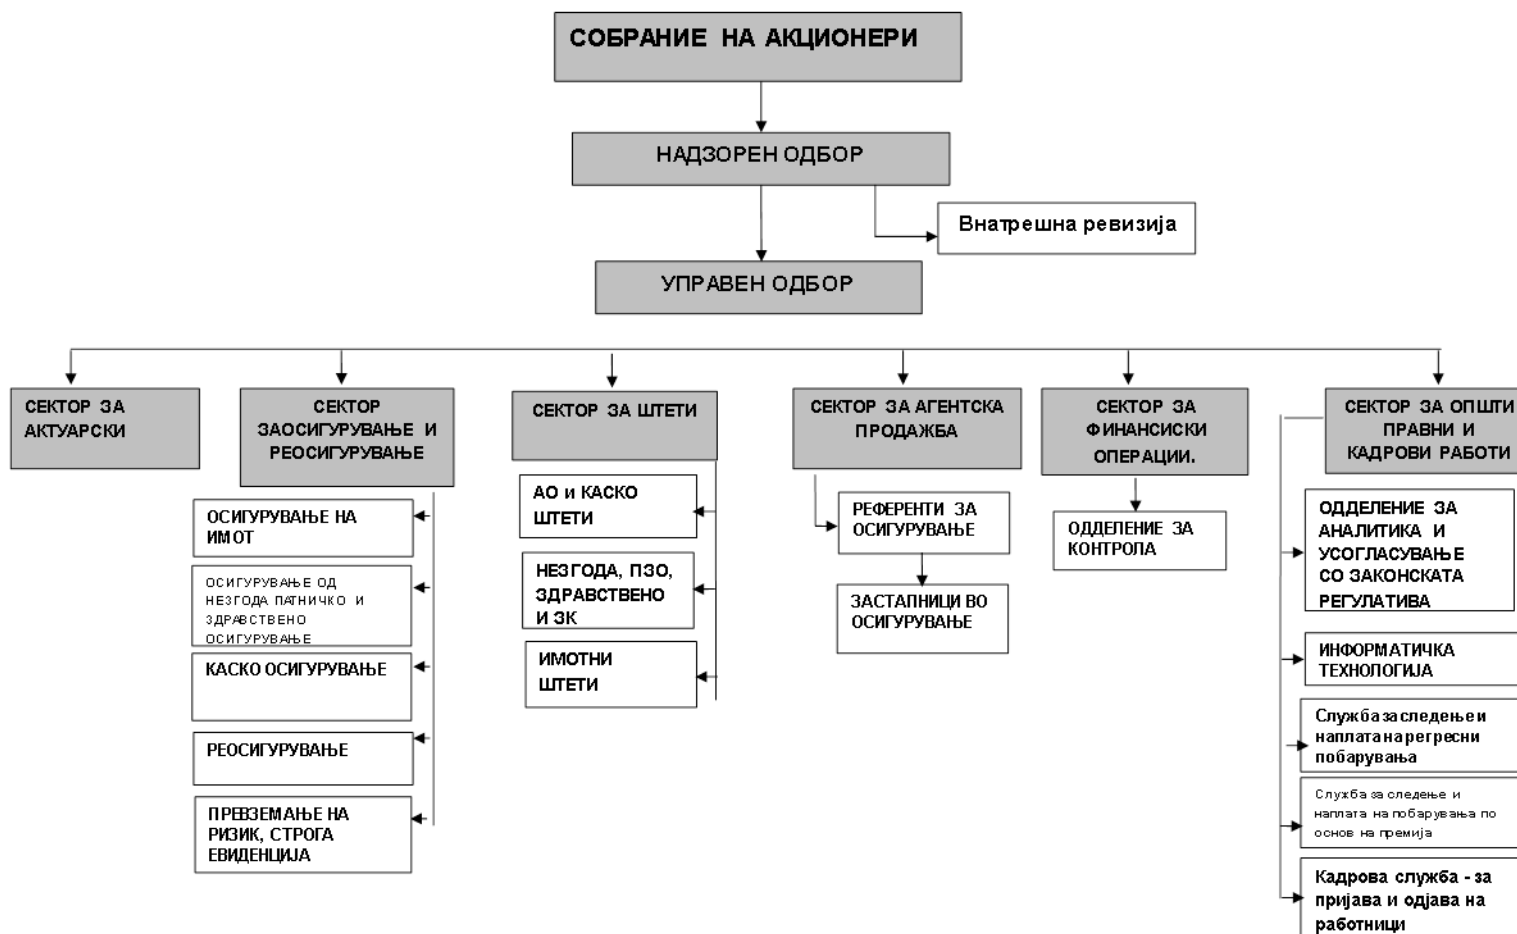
СОБРАНИЕ НА АКЦИОНЕРИ

НАДЗОРЕН ОДБОР

Внатрешна ревизија

УПРАВЕН ОДБОР

СЕКТОР ЗА АКТУАРСКИ

СЕКТОР ЗАОСИГУРУВАЊЕ И РЕОСИГУРУВАЊЕ

ОСИГУРУВАЊЕ НА ИМОТ

ОСИГУРУВАЊЕ ОД НЕЗГОДА ПАТНИЧКО И ЗДРАВСТВЕНО ОСИГУРУВАЊЕ

КАСКО ОСИГУРУВАЊЕ

РЕОСИГУРУВАЊЕ

ПРЕВЗЕМАЊЕ НА РИЗИК, СТРОГА ЕВИДЕНЦИЈА

СЕКТОР ЗА ШТЕТИ

АО и КАСКО ШТЕТИ

НЕЗГОДА, ПЗО, ЗДРАВСТВЕНО И ЗК

ИМОТНИ ШТЕТИ

СЕКТОР ЗА АГЕНТСКА ПРОДАЖБА

РЕФЕРЕНТИ ЗА ОСИГУРУВАЊЕ

ЗАСТАПНИЦИ ВО ОСИГУРУВАЊЕ

СЕКТОР ЗА ФИНАНСИСКИ ОПЕРАЦИИ.

ОДДЕЛЕНИЕ ЗА КОНТРОЛА

СЕКТОР ЗА ОПШТИ ПРАВНИ И КАДРОВИ РАБОТИ

ОДДЕЛЕНИЕ ЗА АНАЛИТИКА И УСОГЛАСУВАЊЕ СО ЗАКОНСКАТА РЕГУЛАТИВА

ИНФОРМАТИЧКА ТЕХНОЛОГИЈА

Службазаследењеи наплатанарегресни побарувања

Служба за следење и наплата на побарувања по основ на премија

Кадрова служба - за пријава и одјава на работници